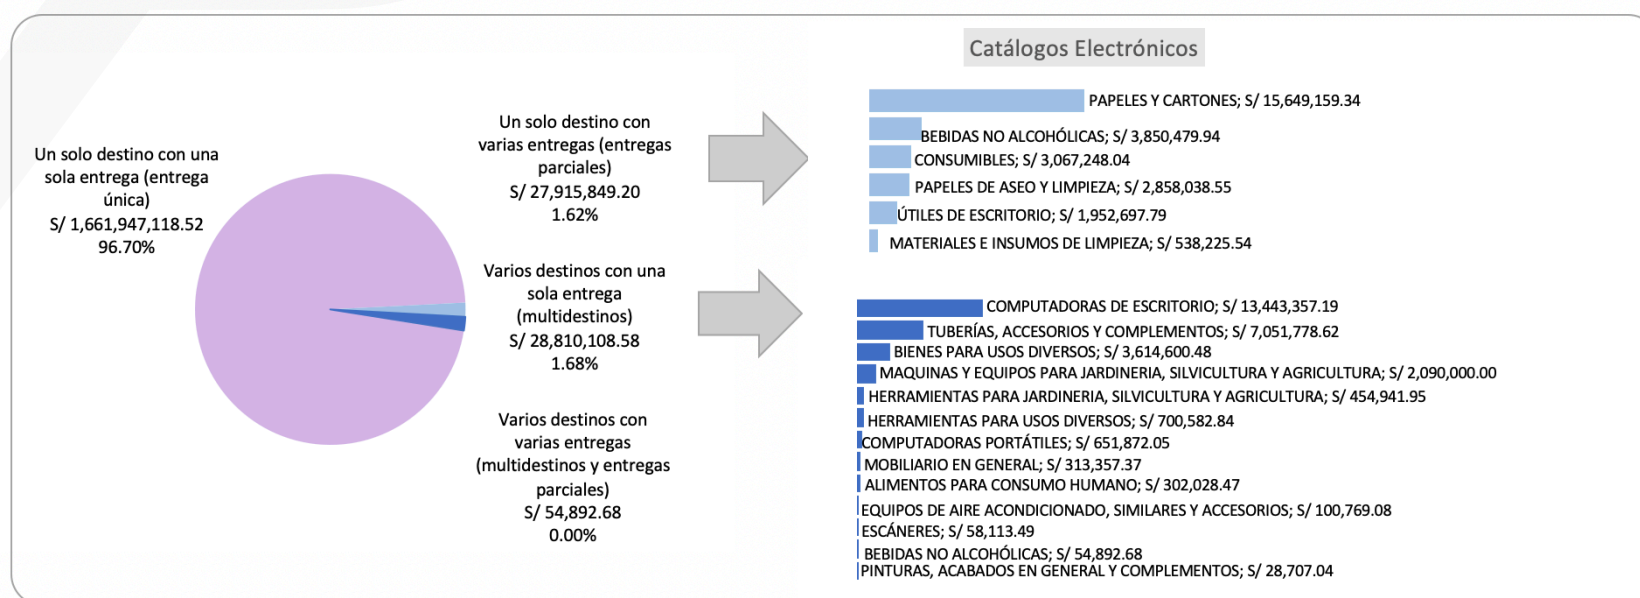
Catálogos Electrónicos

Un solo destino con una sola entrega (entrega única)
S/ 1,661,947,118.52
96.70%

Un solo destino con varias entregas (entregas parciales)
S/ 27,915,849.20
1.62%

Varios destinos con una sola entrega (multidestinos)
S/ 28,810,108.58
1.68%

Varios destinos con varias entregas (multidestinos y entregas parciales)
S/ 54,892.68
0.00%

PAPELES Y CARTONES; S/ 15,649,159.34
BEBIDAS NO ALCOHÓLICAS; S/ 3,850,479.94
CONSUMIBLES; S/ 3,067,248.04
PAPELES DE ASEO Y LIMPIEZA; S/ 2,858,038.55
ÚTILES DE ESCRITORIO; S/ 1,952,697.79
MATERIALES E INSUMOS DE LIMPIEZA; S/ 538,225.54

COMPUTADORAS DE ESCRITORIO; S/ 13,443,357.19
TUBERÍAS, ACCESORIOS Y COMPLEMENTOS; S/ 7,051,778.62
BIENES PARA USOS DIVERSOS; S/ 3,614,600.48
MAQUINAS Y EQUIPOS PARA JARDINERIA, SILVICULTURA Y AGRICULTURA; S/ 2,090,000.00
HERRAMIENTAS PARA JARDINERIA, SILVICULTURA Y AGRICULTURA; S/ 454,941.95
HERRAMIENTAS PARA USOS DIVERSOS; S/ 700,582.84
COMPUTADORAS PORTÁTILES; S/ 651,872.05
MOBILIARIO EN GENERAL; S/ 313,357.37
ALIMENTOS PARA CONSUMO HUMANO; S/ 302,028.47
EQUIPOS DE AIRE ACONDICIONADO, SIMILARES Y ACCESORIOS; S/ 100,769.08
ESCÁNERES; S/ 58,113.49
BEBIDAS NO ALCOHÓLICAS; S/ 54,892.68
PINTURAS, ACABADOS EN GENERAL Y COMPLEMENTOS; S/ 28,707.04